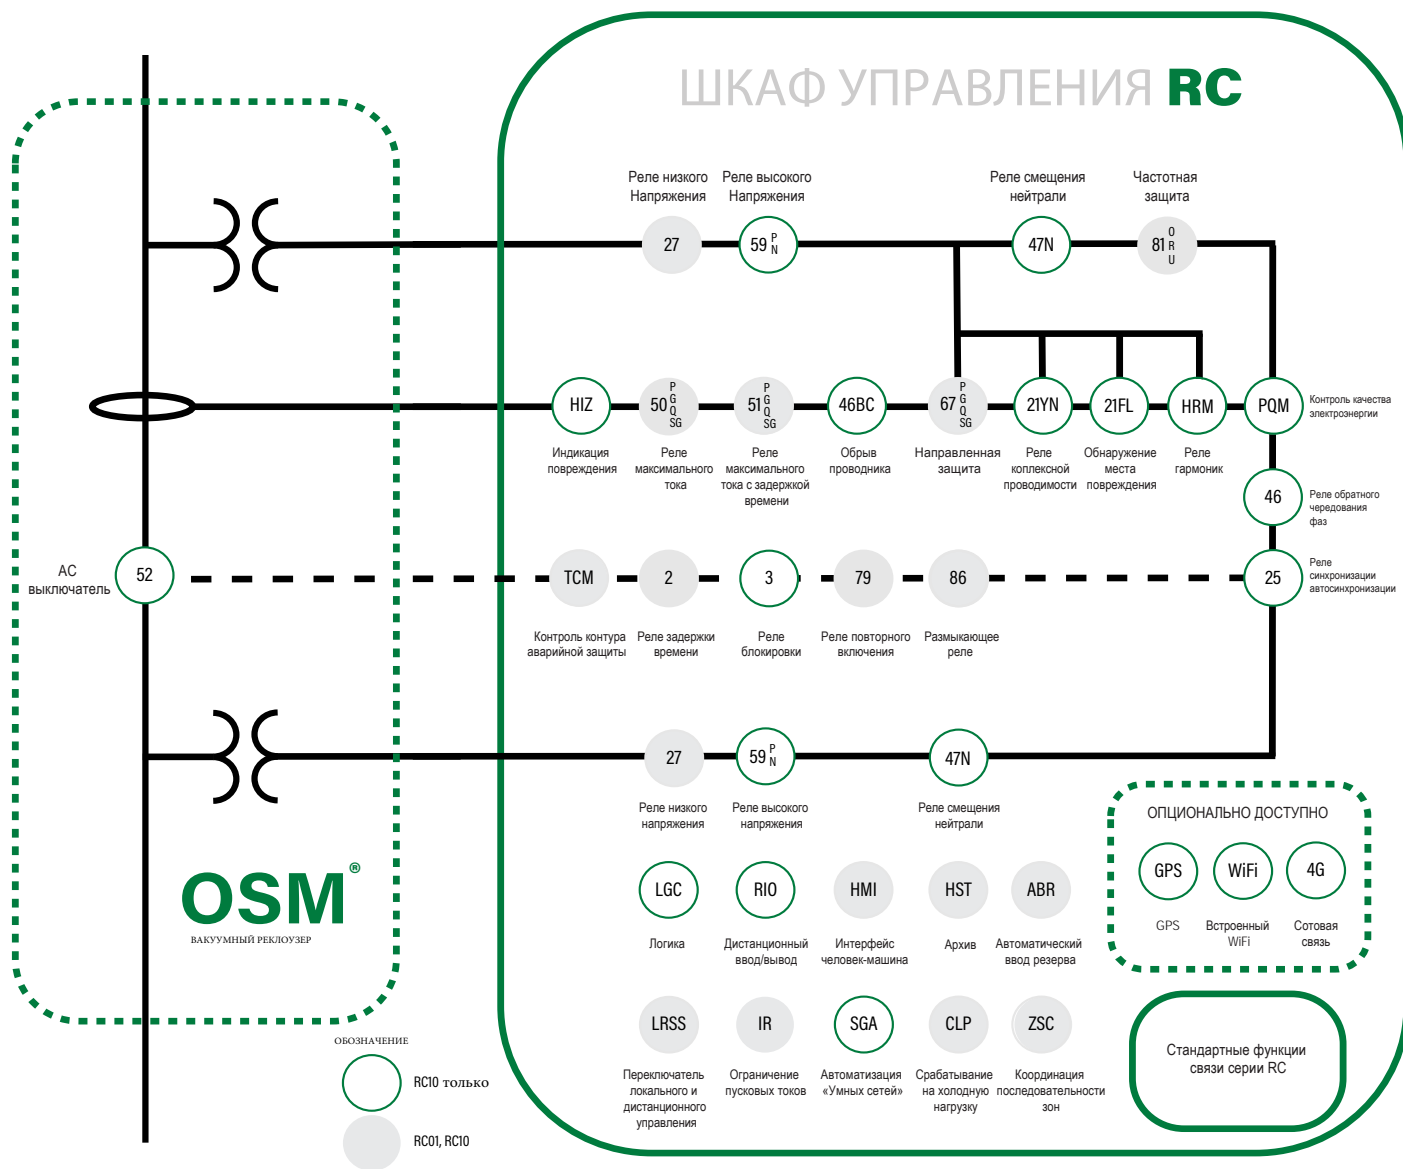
ШКАФ УПРАВЛЕНИЯ RC

Реле низкого Напряжения
Реле высокого Напряжения
Реле смещения нейтрали
Частотная защита

27
59 P N
47N
81 O R U

HIZ
50 P G Q SG
51 P G Q SG
46BC
67 P G Q SG
21YN
21FL
HRM
PQM
Контроль качества электроэнергии

Индикация повреждения
Реле максимального тока
Реле максимального тока с задержкой времени
Обрыв проводника
Направленная защита
Реле коплексной проводимости
Обнаружение места повреждения
Реле гармоник

46
Реле обратного чередования фаз

AC выключатель
52
TCM
2
3
79
86
25
Реле синхронизации автосинхронизации

Контроль контура аварийной защиты
Реле задержки времени
Реле блокировки
Реле повторного включения
Размыкающее реле

27
59 P N
47N
Реле низкого напряжения
Реле высокого напряжения
Реле смещения нейтрали

ОПЦИОНАЛЬНО ДОСТУПНО
GPS
WiFi
4G
GPS
Встроенный WiFi
Сотовая связь

OSM®
ВАКУУМНЫЙ РЕКЛОУЗЕР

LGC
RIO
HMI
HST
ABR
Логика
Дистанционный ввод/вывод
Интерфейс человек-машина
Архив
Автоматический ввод резерва

LRSS
IR
SGA
CLP
ZSC
Переключатель локального и дистанционного управления
Ограничение пусковых токов
Автоматизация «Умных сетей»
Срабатывание на холодную нагрузку
Координация последовательности зон

Стандартные функции связи серии RC

ОБОЗНАЧЕНИЕ
RC10 только
RC01, RC10